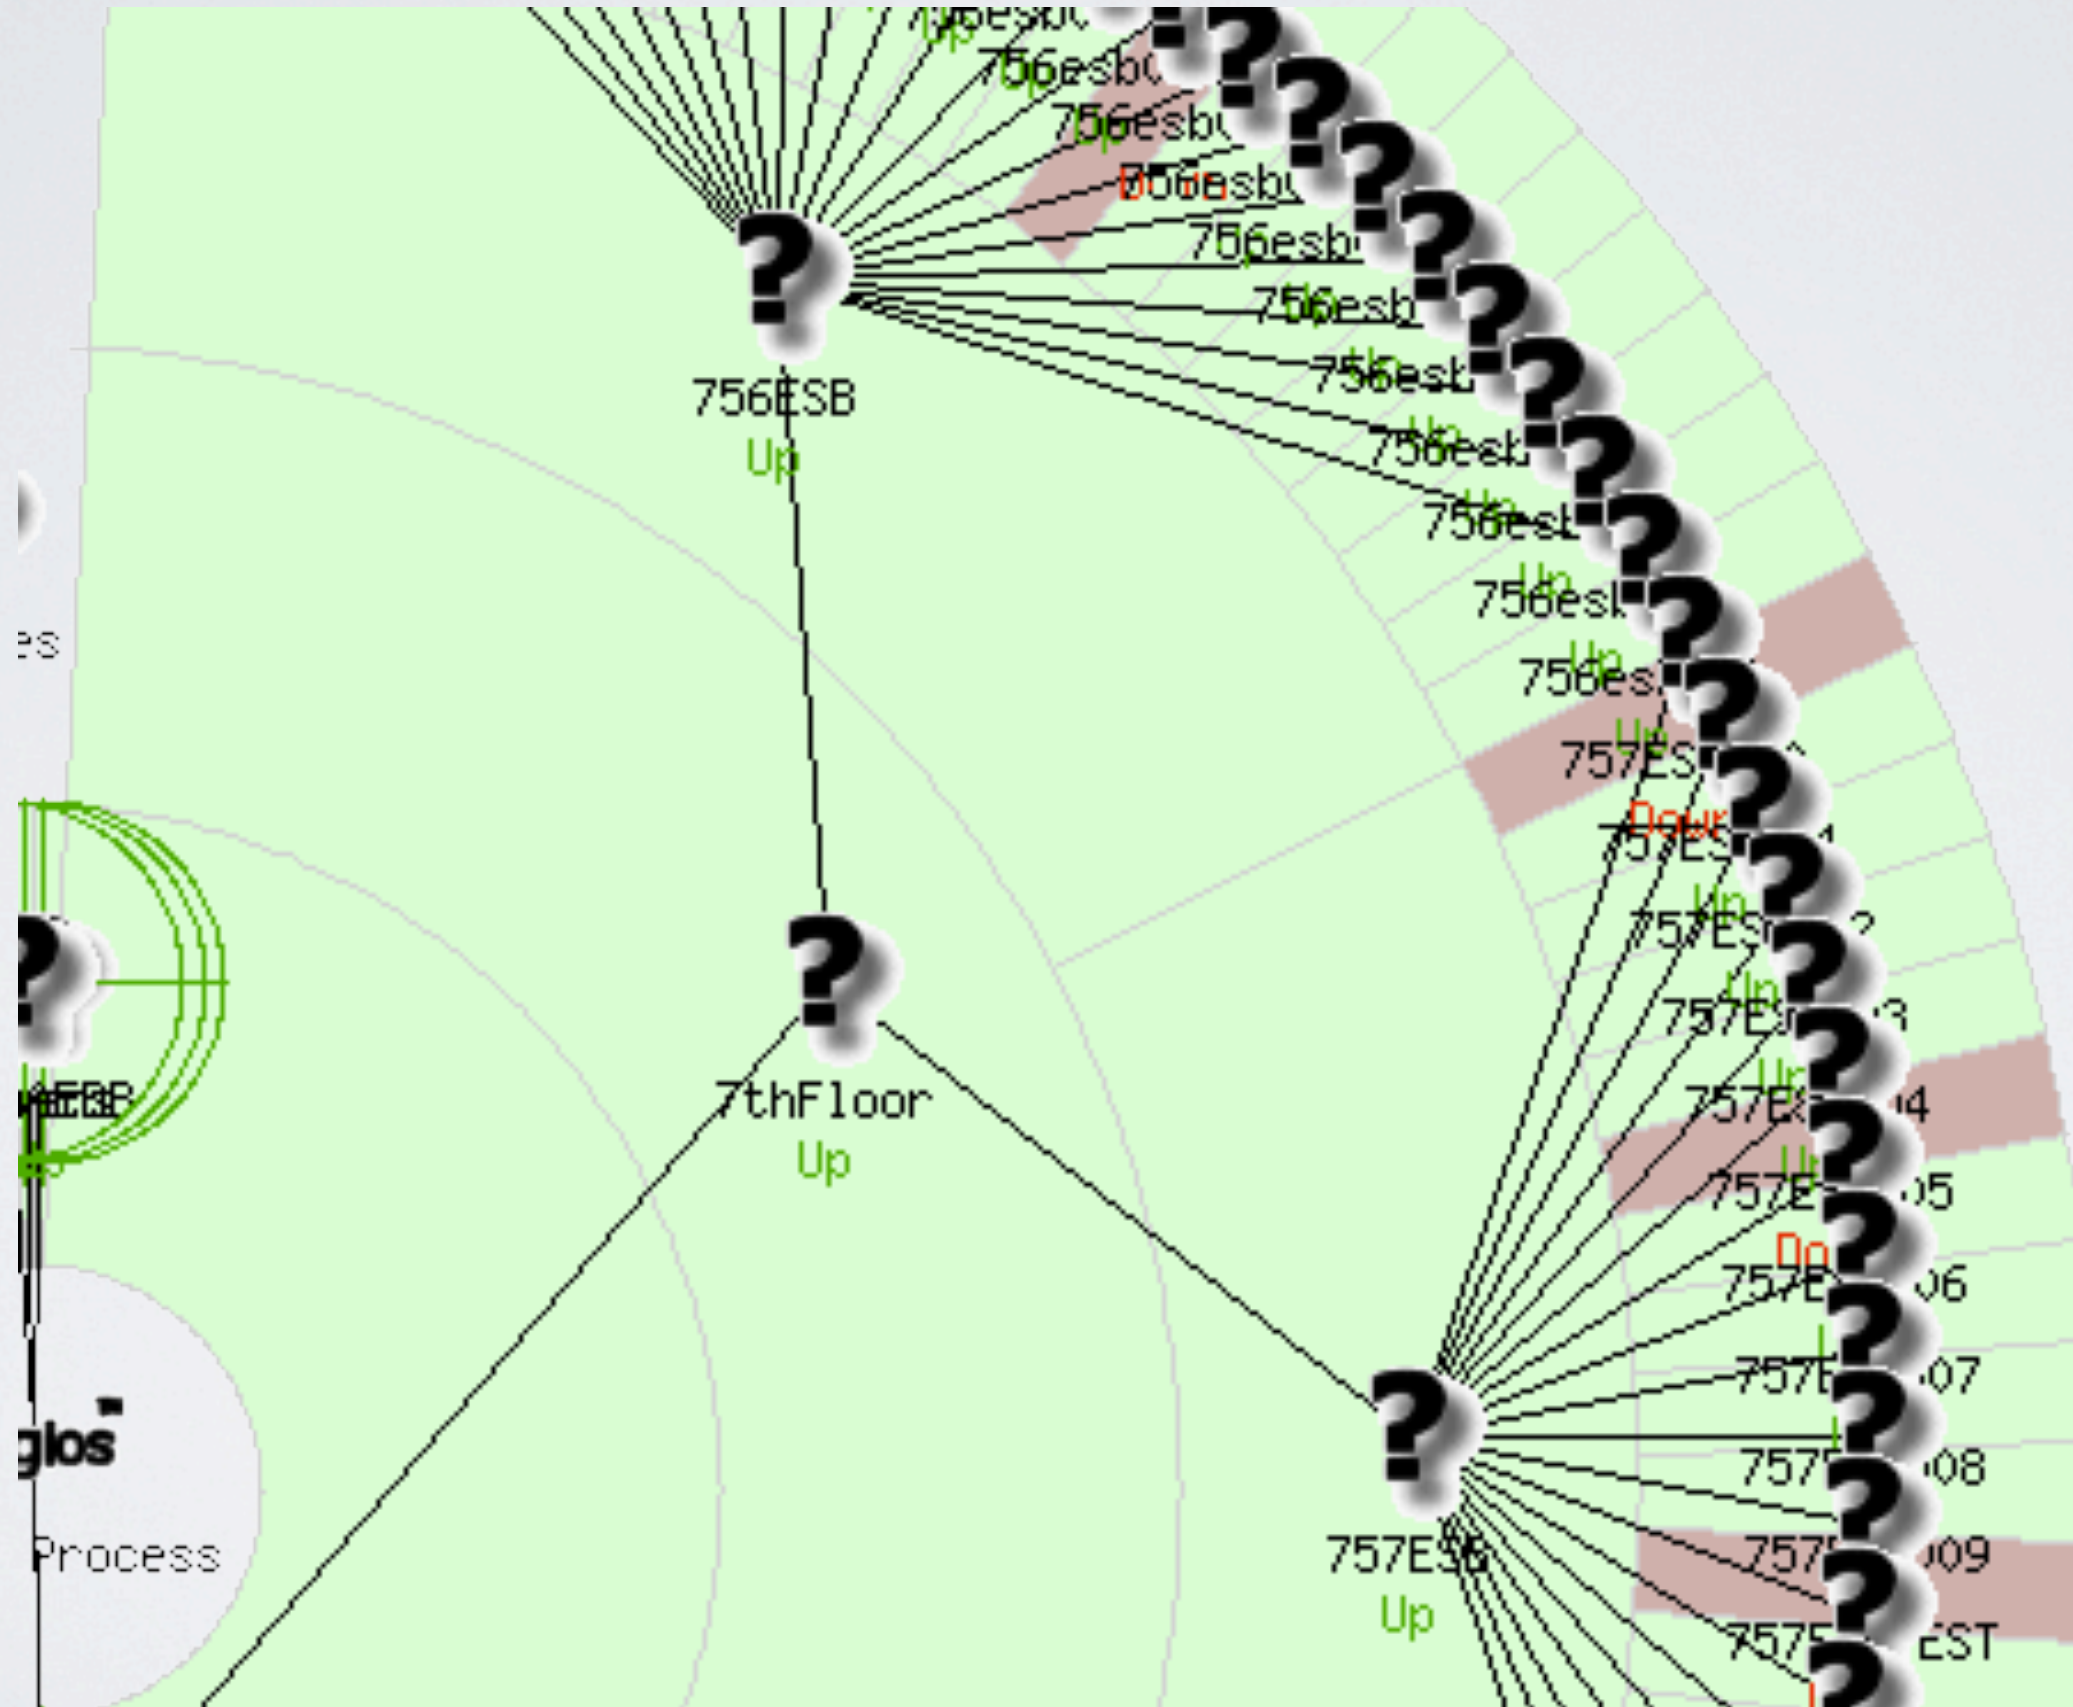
756esb
Up
756esb
Up
756esb
Up
756esb
Down
756esb
Up
756esb
Up
756esb
Up
756esb
Up
756esb
Up
756esb
Up
756es
Up
756ESB
Up
757ES
Down
757ES
Up
757ES
Up
757E
Up
757E 04
Up
757E 05
Do
757E 06
757E 07
757 08
757 09
757 EST
es
7thFloor
Up
757ESB
Up
glos
Process